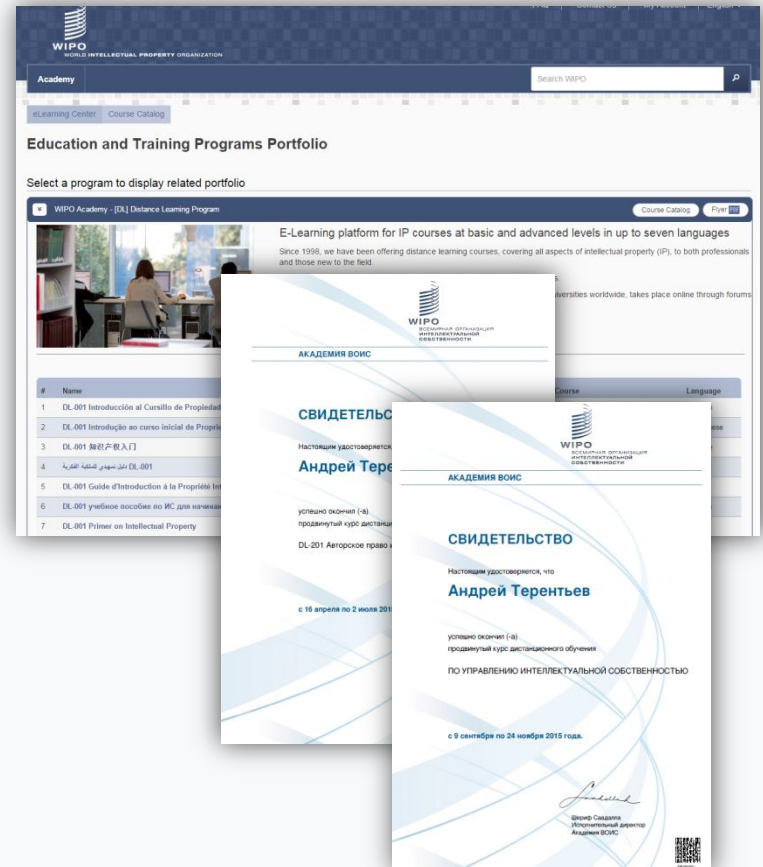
FAQ | Contact Us | My Account | English

WIPO
WORLD INTELLECTUAL PROPERTY ORGANIZATION

Academy

Search WIPO

eLearning Center   Course Catalog

Education and Training Programs Portfolio

Select a program to display related portfolio

WIPO Academy - [DL] Distance Learning Program

Course Catalog   Flyer PDF

E-Learning platform for IP courses at basic and advanced levels in up to seven languages

Since 1998, we have been offering distance learning courses, covering all aspects of intellectual property (IP), to both professionals and those new to the field.

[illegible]s.

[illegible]niversities worldwide, takes place online through forums

| # | Name | Course | Language |
|---|---|---|---|
| 1 | DL-001 Introducción al Cursillo de Propiedad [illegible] | | |
| 2 | DL-001 Introdução ao curso inicial de Propri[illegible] | | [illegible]ese |
| 3 | DL-001 知识产权入门 | | |
| 4 | DL-001 دليل تمهيدي للملكية الفكرية | | |
| 5 | DL-001 Guide d'Introduction à la Propriété Int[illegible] | | |
| 6 | DL-001 учебное пособие по ИС для начинаю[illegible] | | |
| 7 | DL-001 Primer on Intellectual Property | | |

WIPO
ВСЕМИРНАЯ ОРГАНИЗАЦИЯ ИНТЕЛЛЕКТУАЛЬНОЙ СОБСТВЕННОСТИ

АКАДЕМИЯ ВОИС

СВИДЕТЕЛЬС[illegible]

Настоящим удостоверяется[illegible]

Андрей Терен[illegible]

успешно окончил (-а)
продвинутый курс дистанци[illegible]

DL-201 Авторское право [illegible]

с 16 апреля по 2 июля 201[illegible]

WIPO
ВСЕМИРНАЯ ОРГАНИЗАЦИЯ ИНТЕЛЛЕКТУАЛЬНОЙ СОБСТВЕННОСТИ

АКАДЕМИЯ ВОИС

СВИДЕТЕЛЬСТВО

Настоящим удостоверяется, что

Андрей Терентьев

успешно окончил (-а)
продвинутый курс дистанционного обучения

ПО УПРАВЛЕНИЮ ИНТЕЛЛЕКТУАЛЬНОЙ СОБСТВЕННОСТЬЮ

с 9 сентября по 24 ноября 2015 года.

Шериф Саадалла
Исполнительный директор
Академия ВОИС